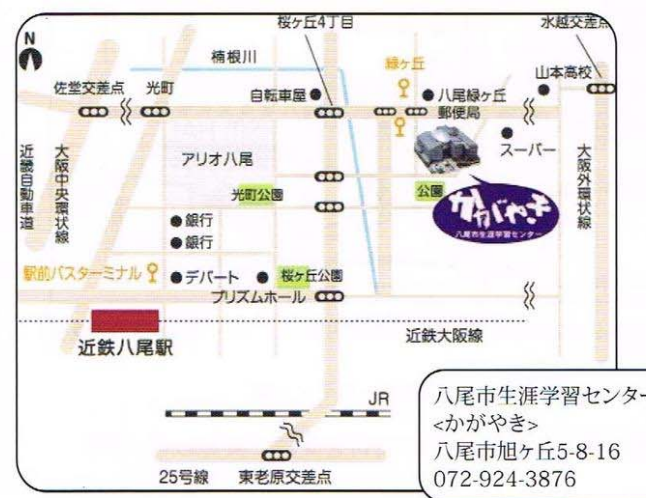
N
桜ヶ丘4丁目
水越交差点
楠根川
緑ヶ丘
佐堂交差点
光町
自転車屋
八尾緑ヶ丘郵便局
山本高校
スーパー
近畿自動車道
大阪中央環状線
アリオ八尾
光町公園
公園
大阪外環状線
かがやき
八尾市生涯学習センター
銀行
銀行
駅前バスターミナル
デパート
桜ヶ丘公園
プリズムホール
近鉄大阪線
近鉄八尾駅
JR
25号線
東老原交差点
八尾市生涯学習センター
<かがやき>
八尾市旭ヶ丘5-8-16
072-924-3876